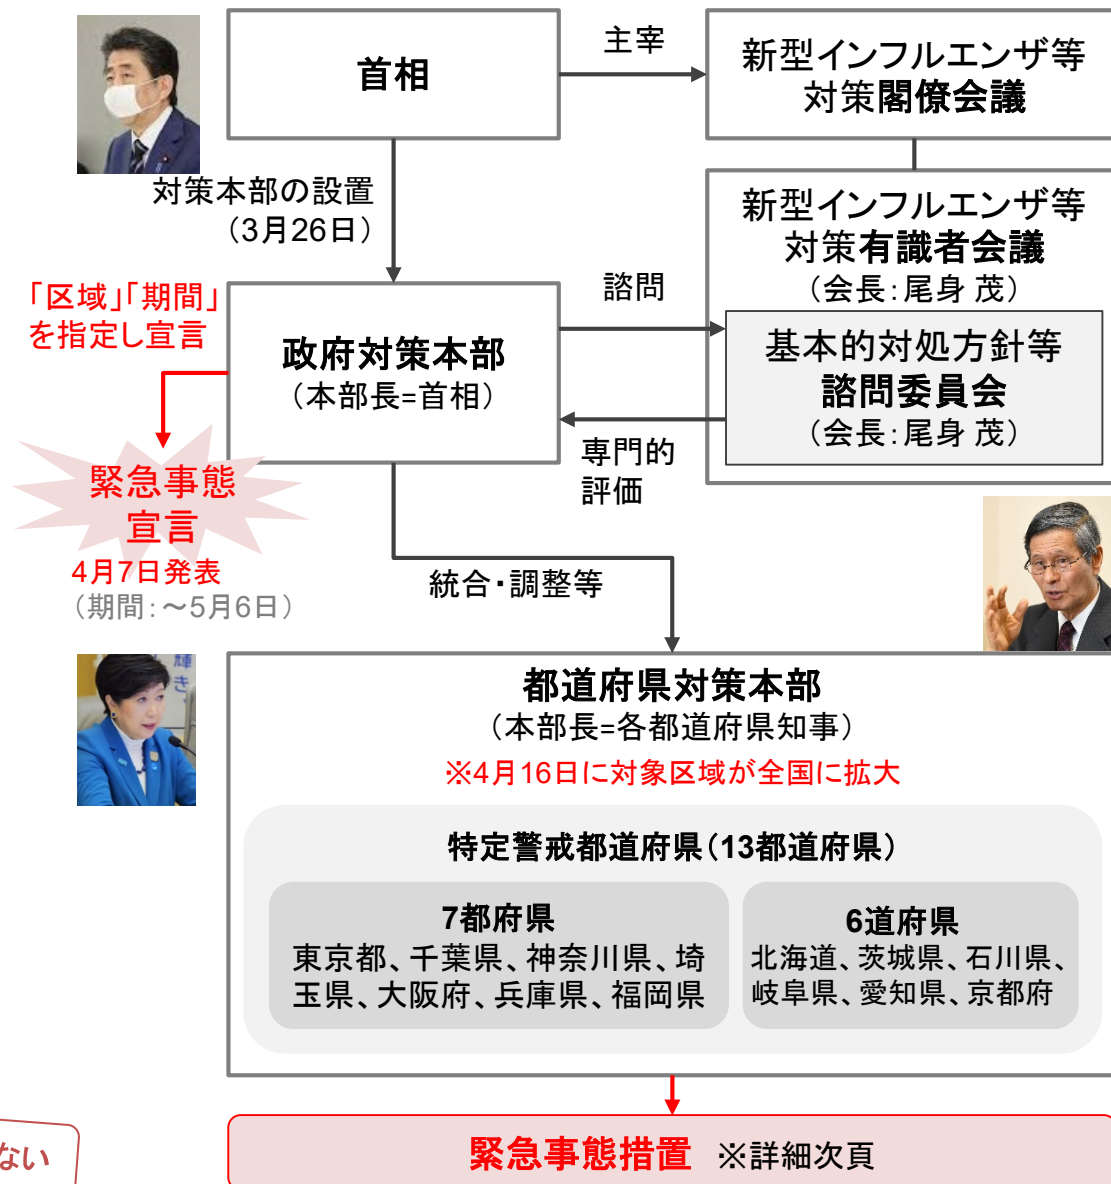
首相

主宰

新型インフルエンザ等対策閣僚会議

対策本部の設置（3月26日）

新型インフルエンザ等対策有識者会議（会長：尾身 茂）

「区域」「期間」を指定し宣言

諮問

政府対策本部（本部長=首相）

基本的対処方針等諮問委員会（会長：尾身 茂）

専門的評価

緊急事態宣言

4月7日発表

（期間：～5月6日）

統合・調整等

都道府県対策本部（本部長=各都道府県知事）

※4月16日に対象区域が全国に拡大

特定警戒都道府県（13都道府県）

7都府県
東京都、千葉県、神奈川県、埼玉県、大阪府、兵庫県、福岡県

6道府県
北海道、茨城県、石川県、岐阜県、愛知県、京都府

ない

緊急事態措置 ※詳細次頁